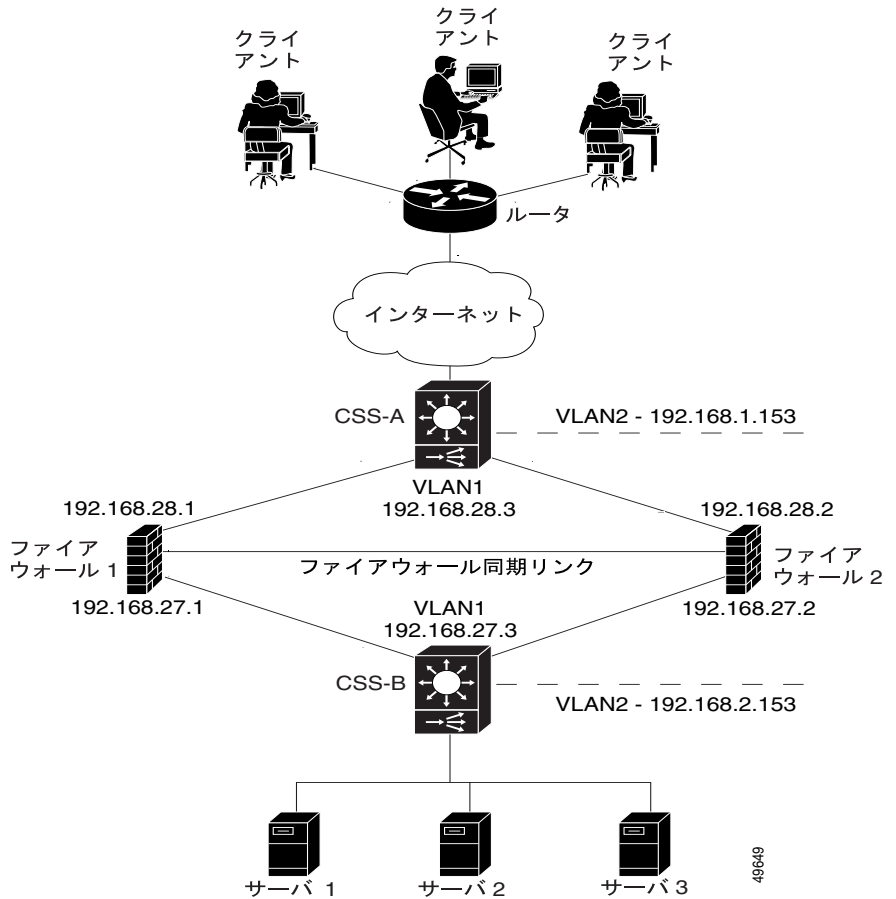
クライアント

クライアント

クライアント

ルータ

インターネット

CSS-A

VLAN2 - 192.168.1.153

VLAN1
192.168.28.3

192.168.28.1

192.168.28.2

ファイアウォール 1

ファイアウォール同期リンク

ファイアウォール 2

192.168.27.1

VLAN1
192.168.27.3

192.168.27.2

CSS-B

VLAN2 - 192.168.2.153

サーバ 1

サーバ 2

サーバ 3

49649